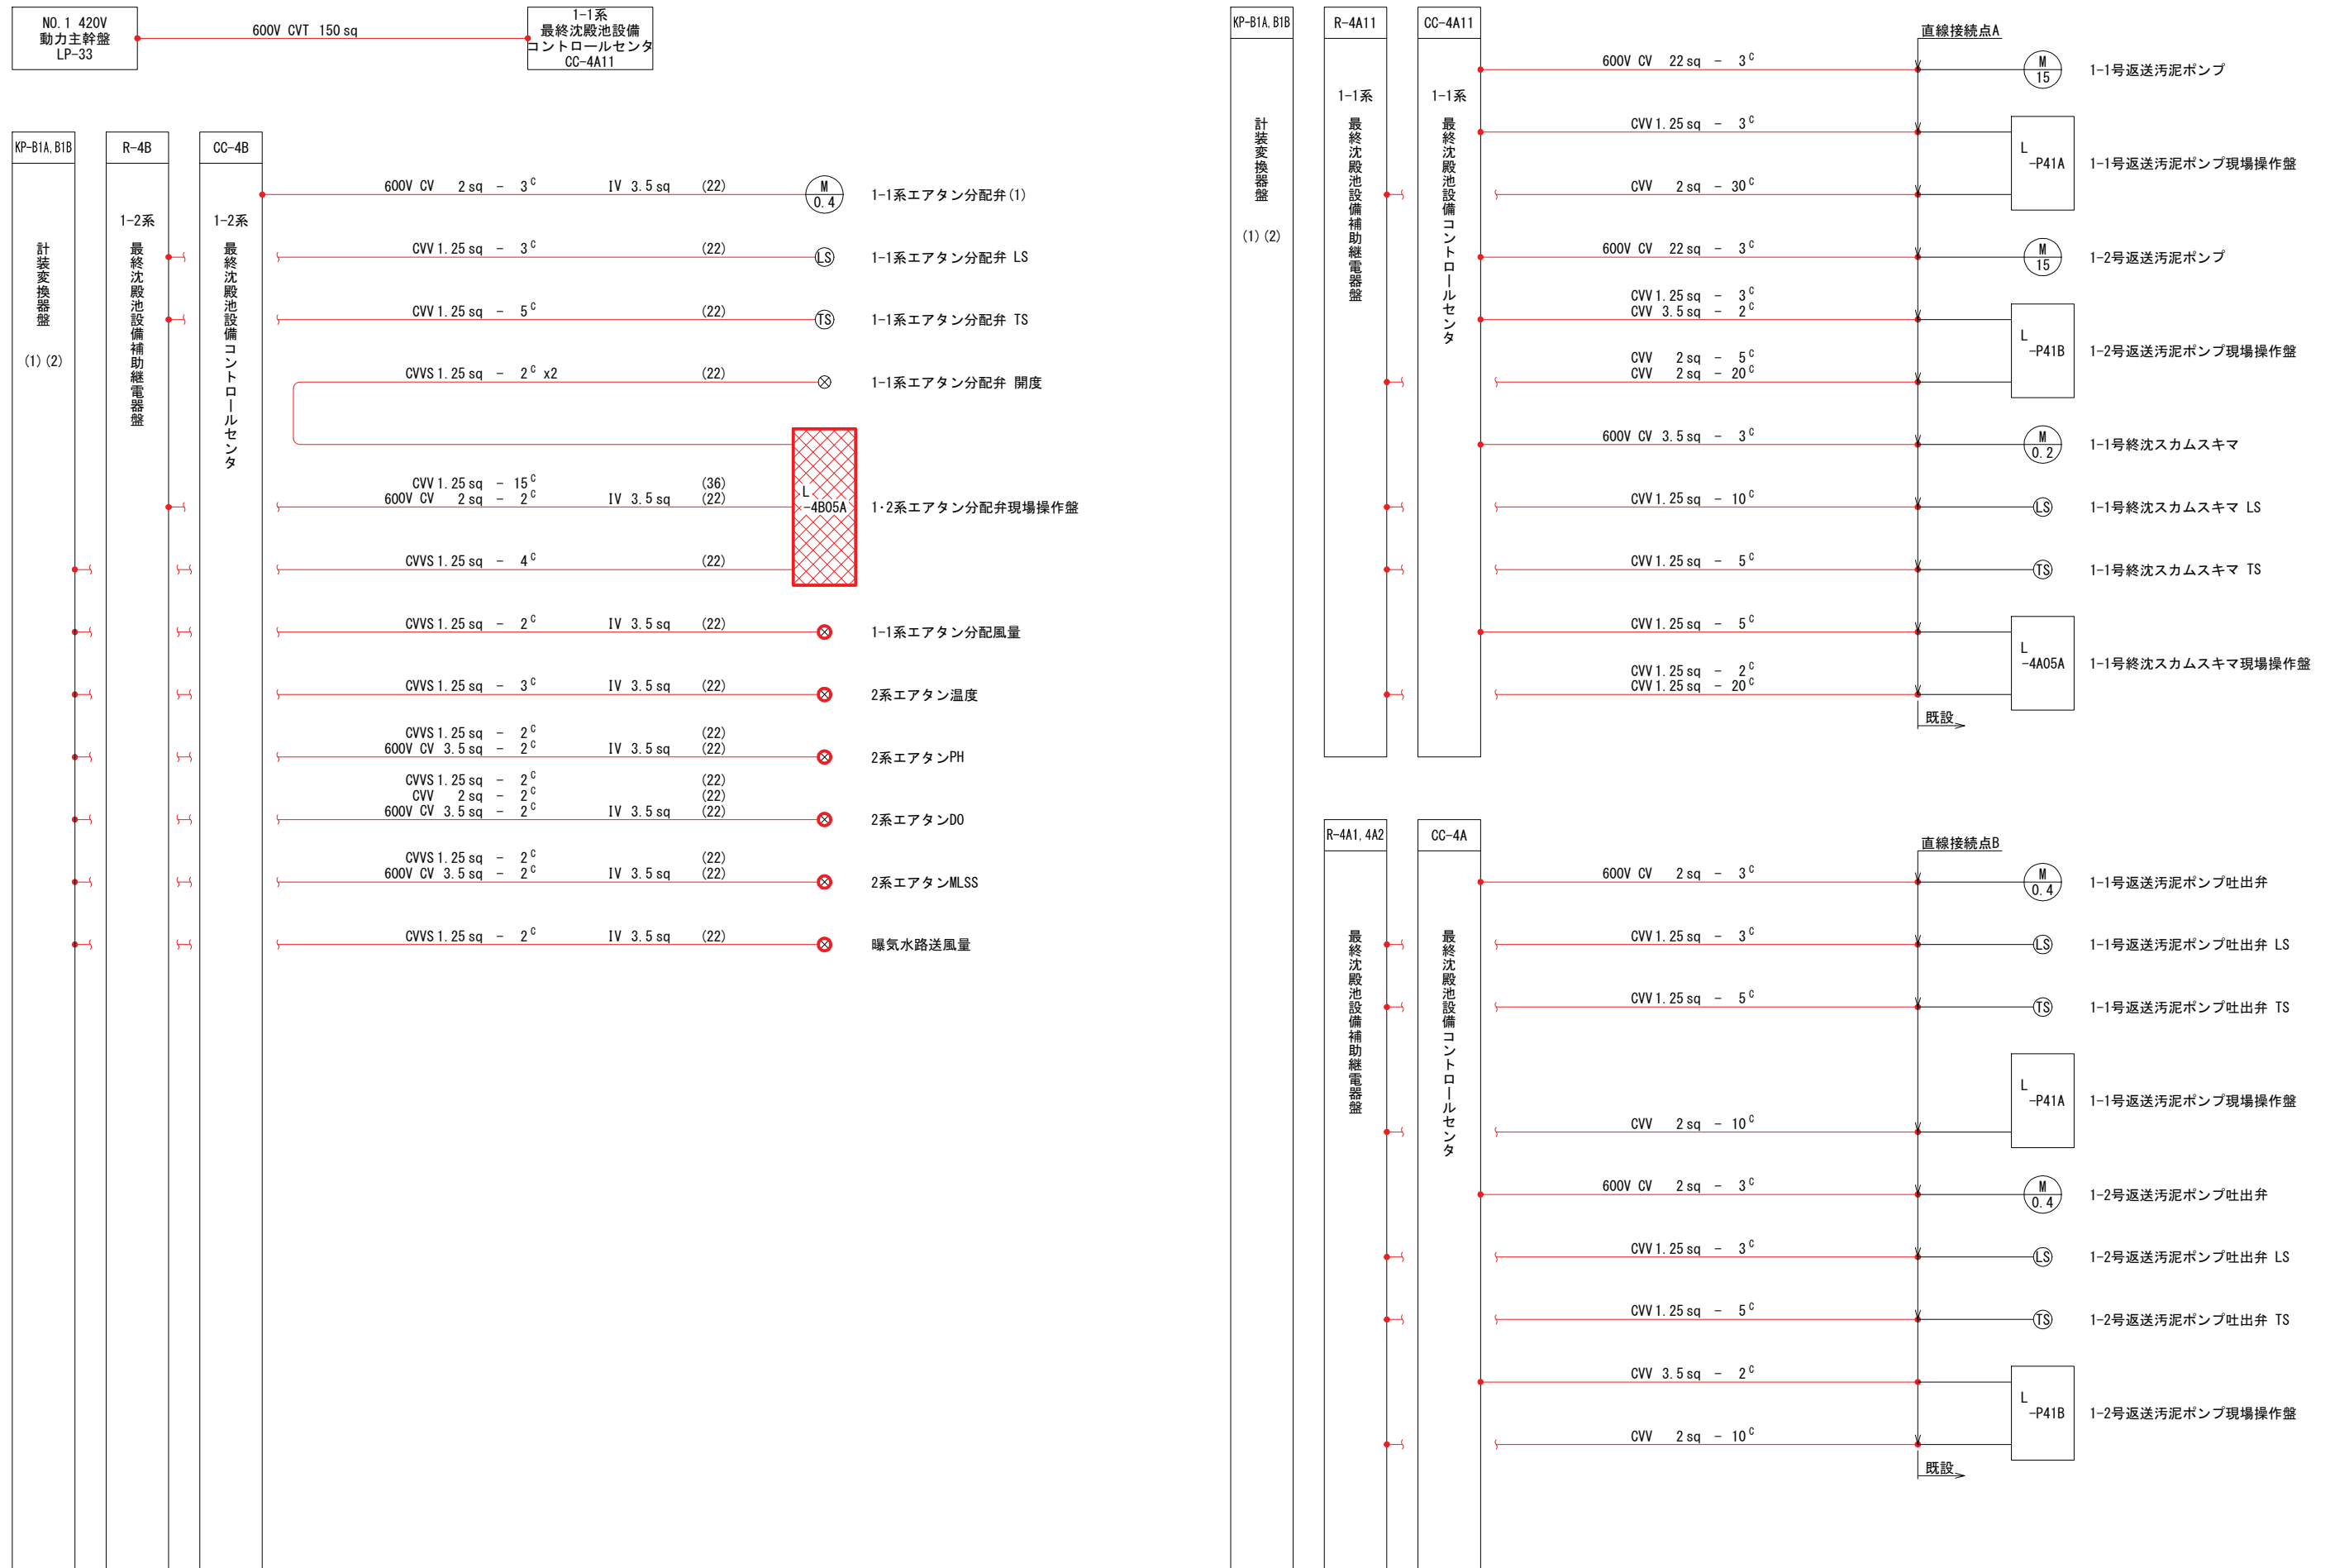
NO.1 420V
動力主幹盤
LP-33

600V CVT 150 sq

1-1系
最終沈殿池設備
コントロールセンタ
CC-4A11

KP-B1A,B1B

R-4B

CC-4B

計装変換器盤
(1)(2)

1-2系
最終沈殿池設備補助継電器盤

1-2系
最終沈殿池設備コントロールセンタ

600V CV 2 sq - $3^C$ IV 3.5 sq (22)
M 0.4
1-1系エアタン分配弁(1)

CVV 1.25 sq - $3^C$ (22)
LS
1-1系エアタン分配弁 LS

CVV 1.25 sq - $5^C$ (22)
TS
1-1系エアタン分配弁 TS

CVVS 1.25 sq - $2^C$ x2 (22)
1-1系エアタン分配弁 開度

CVV 1.25 sq - $15^C$ (36)
600V CV 2 sq - $2^C$ IV 3.5 sq (22)
L
-4B05A
1·2系エアタン分配弁現場操作盤

CVVS 1.25 sq - $4^C$ (22)

CVVS 1.25 sq - $2^C$ IV 3.5 sq (22)
1-1系エアタン分配風量

CVVS 1.25 sq - $3^C$ IV 3.5 sq (22)
2系エアタン温度

CVVS 1.25 sq - $2^C$ (22)
600V CV 3.5 sq - $2^C$ IV 3.5 sq (22)
2系エアタンPH

CVVS 1.25 sq - $2^C$ (22)
CVV 2 sq - $2^C$ (22)
600V CV 3.5 sq - $2^C$ IV 3.5 sq (22)
2系エアタンDO

CVVS 1.25 sq - $2^C$ (22)
600V CV 3.5 sq - $2^C$ IV 3.5 sq (22)
2系エアタンMLSS

CVVS 1.25 sq - $2^C$ IV 3.5 sq (22)
曝気水路送風量

KP-B1A,B1B
計装変換器盤
(1)(2)

R-4A11
1-1系
最終沈殿池設備補助継電器盤

CC-4A11
1-1系
最終沈殿池設備コントロールセンタ

直線接続点A

600V CV 22 sq - $3^C$
M 15
1-1号返送汚泥ポンプ

CVV 1.25 sq - $3^C$
CVV 2 sq - $30^C$
L
-P41A
1-1号返送汚泥ポンプ現場操作盤

600V CV 22 sq - $3^C$
M 15
1-2号返送汚泥ポンプ

CVV 1.25 sq - $3^C$
CVV 3.5 sq - $2^C$
CVV 2 sq - $5^C$
CVV 2 sq - $20^C$
L
-P41B
1-2号返送汚泥ポンプ現場操作盤

600V CV 3.5 sq - $3^C$
M 0.2
1-1号終沈スカムスキマ

CVV 1.25 sq - $10^C$
LS
1-1号終沈スカムスキマ LS

CVV 1.25 sq - $5^C$
TS
1-1号終沈スカムスキマ TS

CVV 1.25 sq - $5^C$
CVV 1.25 sq - $2^C$
CVV 1.25 sq - $20^C$
L
-4A05A
1-1号終沈スカムスキマ現場操作盤

既設

R-4A1,4A2
最終沈殿池設備補助継電器盤

CC-4A
最終沈殿池設備コントロールセンタ

直線接続点B

600V CV 2 sq - $3^C$
M 0.4
1-1号返送汚泥ポンプ吐出弁

CVV 1.25 sq - $3^C$
LS
1-1号返送汚泥ポンプ吐出弁 LS

CVV 1.25 sq - $5^C$
TS
1-1号返送汚泥ポンプ吐出弁 TS

L
-P41A
1-1号返送汚泥ポンプ現場操作盤
CVV 2 sq - $10^C$

600V CV 2 sq - $3^C$
M 0.4
1-2号返送汚泥ポンプ吐出弁

CVV 1.25 sq - $3^C$
LS
1-2号返送汚泥ポンプ吐出弁 LS

CVV 1.25 sq - $5^C$
TS
1-2号返送汚泥ポンプ吐出弁 TS

CVV 3.5 sq - $2^C$
CVV 2 sq - $10^C$
L
-P41B
1-2号返送汚泥ポンプ現場操作盤

既設